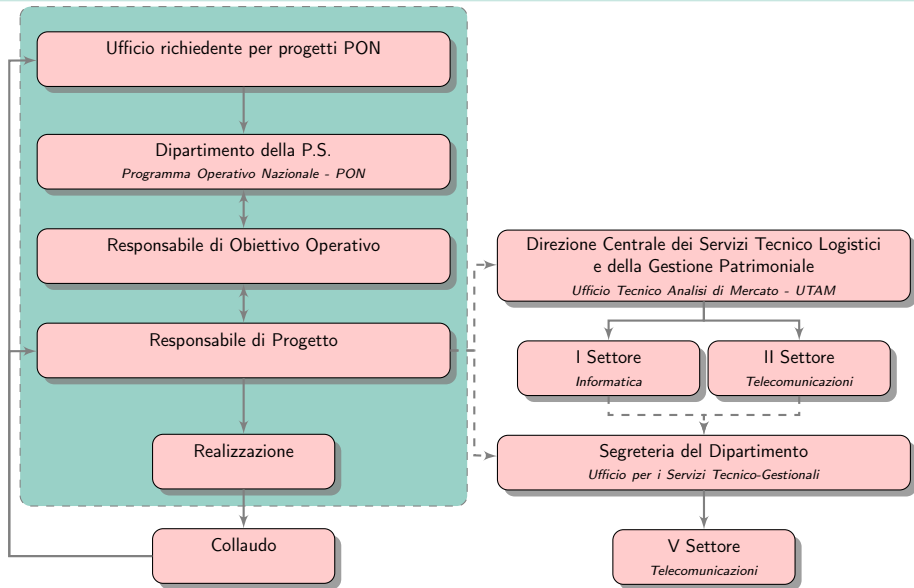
Ufficio richiedente per progetti PON

Dipartimento della P.S.
Programma Operativo Nazionale - PON

Responsabile di Obiettivo Operativo

Responsabile di Progetto

Realizzazione

Collaudo

Direzione Centrale dei Servizi Tecnico Logistici e della Gestione Patrimoniale
Ufficio Tecnico Analisi di Mercato - UTAM

I Settore
Informatica

II Settore
Telecomunicazioni

Segreteria del Dipartimento
Ufficio per i Servizi Tecnico-Gestionali

V Settore
Telecomunicazioni